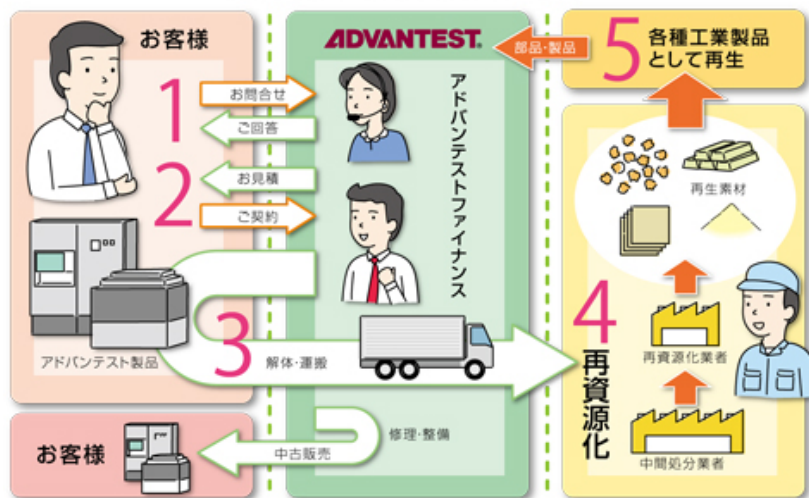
お客様

ADVANTEST

アドバンテストファイナンス

1
お問合せ
ご回答

2
お見積
ご契約

アドバンテスト製品

3
解体・運搬

修理・整備
中古販売

お客様

部品・製品

5
各種工業製品として再生

再生素材

4
再資源化

再資源化業者

中間処分業者